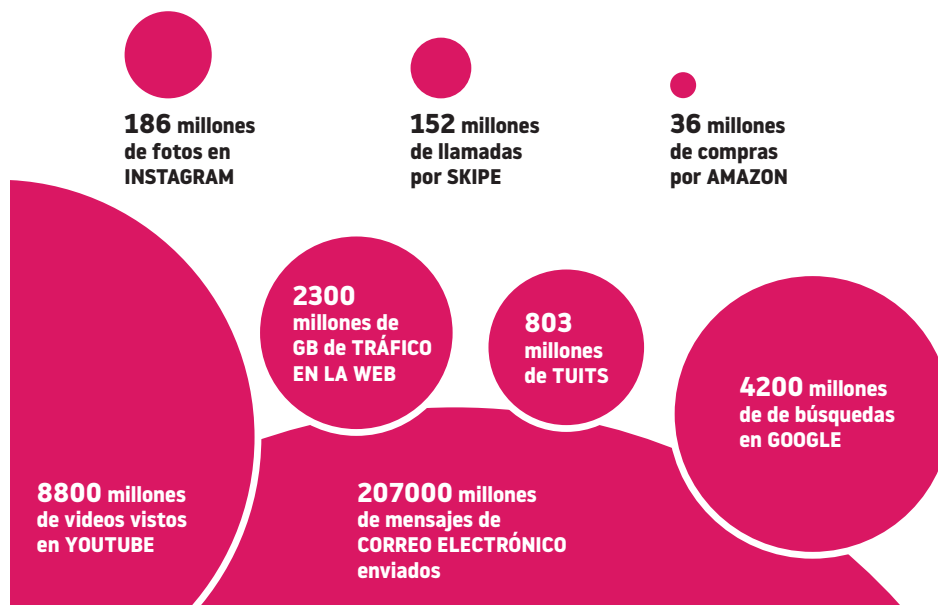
186 millones de fotos en INSTAGRAM

152 millones de llamadas por SKIPE

36 millones de compras por AMAZON

2300 millones de GB de TRÁFICO EN LA WEB

803 millones de TUITS

4200 millones de de búsquedas en GOOGLE

8800 millones de videos vistos en YOUTUBE

207000 millones de mensajes de CORREO ELECTRÓNICO enviados